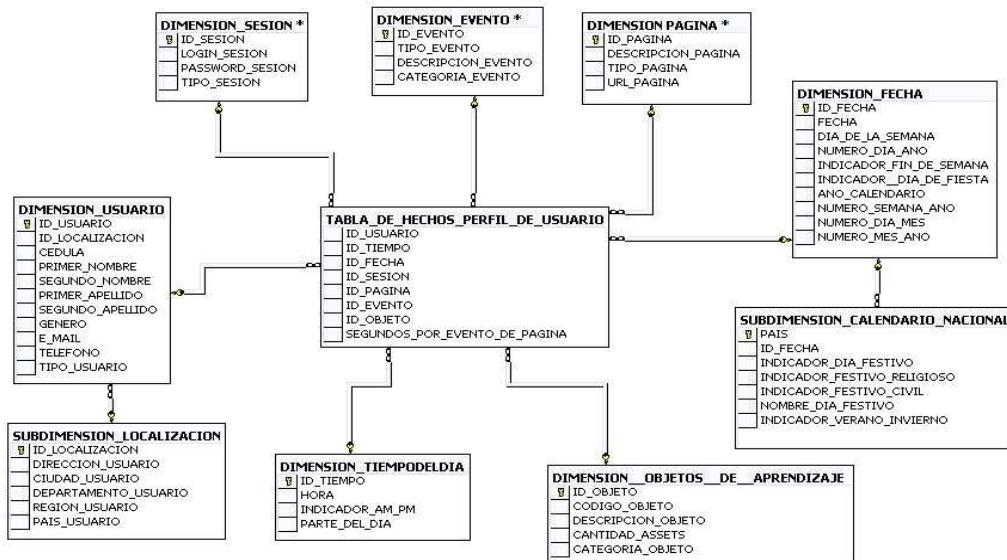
DIMENSION_SESION *
ID_SESION
LOGIN_SESION
PASSWORD_SESION
TIPO_SESION

DIMENSION_EVENTO *
ID_EVENTO
TIPO_EVENTO
DESCRIPCION_EVENTO
CATEGORIA_EVENTO

DIMENSION PAGINA *
ID_PAGINA
DESCRIPCION_PAGINA
TIPO_PAGINA
URL_PAGINA

DIMENSION_FECHA
ID_FECHA
FECHA
DIA_DE_LA_SEMANA
NUMERO_DIA_ANO
INDICADOR_FIN_DE_SEMANA
INDICADOR__DIA_DE_FIESTA
ANO_CALENDARIO
NUMERO_SEMANA_ANO
NUMERO_DIA_MES
NUMERO_MES_ANO

DIMENSION_USUARIO
ID_USUARIO
ID_LOCALIZACION
CEDULA
PRIMER_NOMBRE
SEGUNDO_NOMBRE
PRIMER_APELLIDO
SEGUNDO_APELLIDO
GENERO
E_MAIL
TELEFONO
TIPO_USUARIO

TABLA_DE_HECHOS_PERFIL_DE_USUARIO
ID_USUARIO
ID_TIEMPO
ID_FECHA
ID_SESION
ID_PAGINA
ID_EVENTO
ID_OBJETO
SEGUNDOS_POR_EVENTO_DE_PAGINA

SUBDIMENSION_CALENDARIO_NACIONAL
PAIS
ID_FECHA
INDICADOR_DIA_FESTIVO
INDICADOR_FESTIVO_RELIGIOSO
INDICADOR_FESTIVO_CIVIL
NOMBRE_DIA_FESTIVO
INDICADOR_VERANO_INVIERNO

SUBDIMENSION_LOCALIZACION
ID_LOCALIZACION
DIRECCION_USUARIO
CIUDAD_USUARIO
DEPARTAMENTO_USUARIO
REGION_USUARIO
PAIS_USUARIO

DIMENSION_TIEMPODELDIA
ID_TIEMPO
HORA
INDICADOR_AM_PM
PARTE_DEL_DIA

DIMENSION__OBJETOS__DE__APRENDIZAJE
ID_OBJETO
CODIGO_OBJETO
DESCRIPCION_OBJETO
CANTIDAD_ASSETS
CATEGORIA_OBJETO